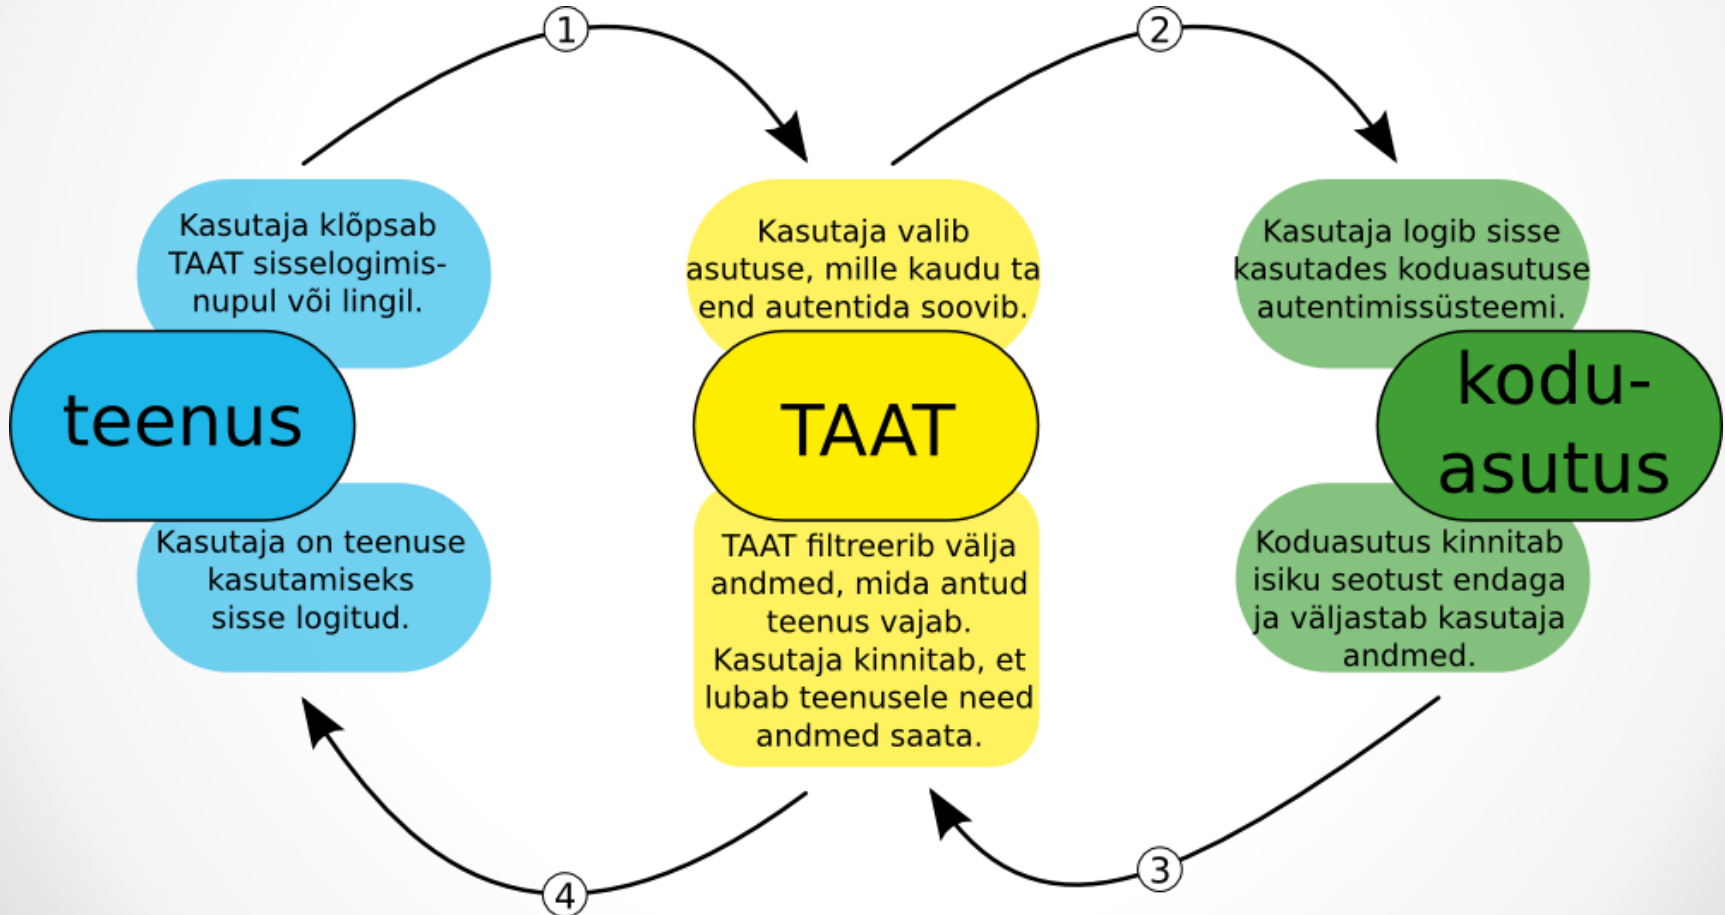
1

2

Kasutaja klõpsab TAAT sisselogimisnupul või lingil.

teenus

Kasutaja on teenuse kasutamiseks sisse logitud.

Kasutaja valib asutuse, mille kaudu ta end autentida soovib.

TAAT

TAAT filtreerib välja andmed, mida antud teenus vajab. Kasutaja kinnitab, et lubab teenusele need andmed saata.

Kasutaja logib sisse kasutades koduasutuse autentimissüsteemi.

koduasutus

Koduasutus kinnitab isiku seotust endaga ja väljastab kasutaja andmed.

3

4